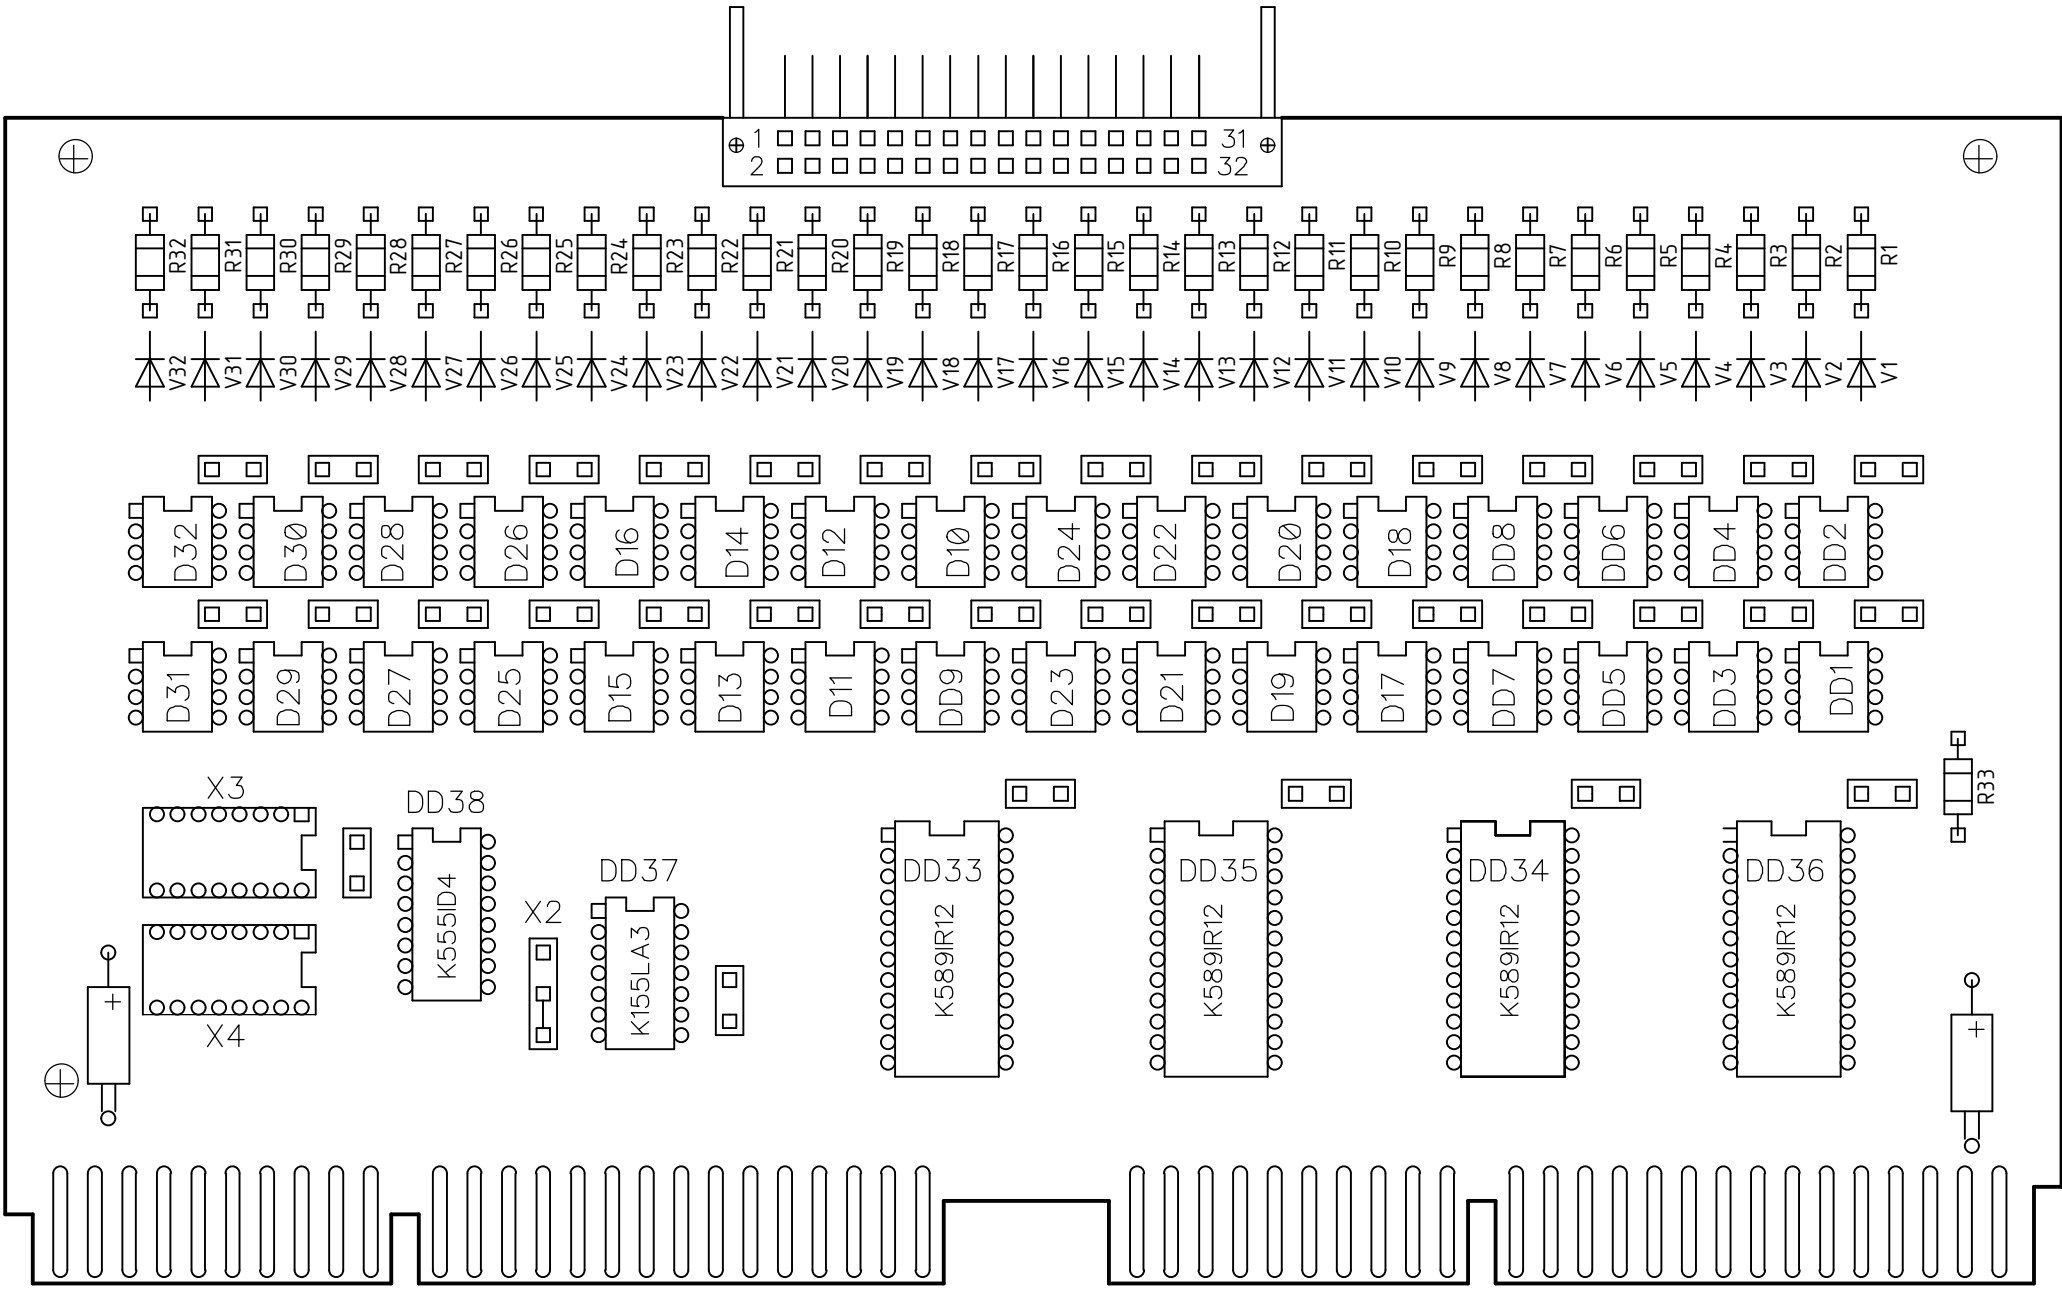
1 31
2 32

R32 R31 R30 R29 R28 R27 R26 R25 R24 R23 R22 R21 R20 R19 R18 R17 R16 R15 R14 R13 R12 R11 R10 R9 R8 R7 R6 R5 R4 R3 R2 R1

V32 V31 V30 V29 V28 V27 V26 V25 V24 V23 V22 V21 V20 V19 V18 V17 V16 V15 V14 V13 V12 V11 V10 V9 V8 V7 V6 V5 V4 V3 V2 V1

D32 D30 D28 D26 D16 D14 D12 D10 D24 D22 D20 D18 DD8 DD6 DD4 DD2

D31 D29 D27 D25 D15 D13 D11 DD9 D23 D21 D19 D17 DD7 DD5 DD3 DD1

R33

X3
DD38
K555ID4
DD37
X2
K155LA3
X4

DD33
K589IR12
DD35
K589IR12
DD34
K589IR12
DD36
K589IR12